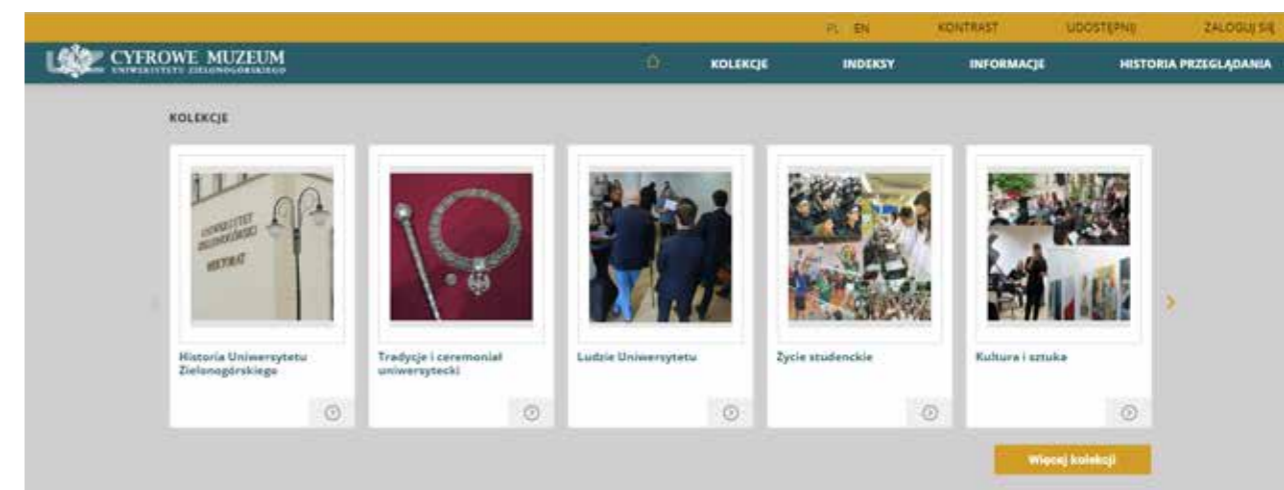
PL EN KONTRAST UDOSTĘPNIJ ZALOGUJ SIĘ

CYFROWE MUZEUM
UNIWERSYTETU ZIELONOGÓRSKIEGO

KOLEKCJE INDEKSY INFORMACJE HISTORIA PRZEGLĄDANIA

KOLEKCJE

UNIWERSYTET ZIELONOGÓRSKI REKTORAT

Historia Uniwersytetu Zielonogórskiego

Tradycje i ceremoniał uniwersytecki

Ludzie Uniwersytetu

Życie studenckie

Kultura i sztuka

Więcej kolekcji